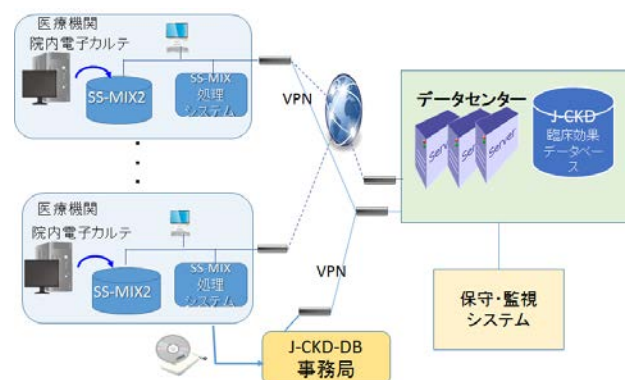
医療機関
院内電子カルテ

SS-MIX2

SS-MIX
処理
システム

VPN

・
・
・

医療機関
院内電子カルテ

SS-MIX2

SS-MIX
処理
システム

VPN

データセンター

Server

Server

Server

J-CKD
臨床効果
データベース

保守・監視
システム

J-CKD-DB
事務局